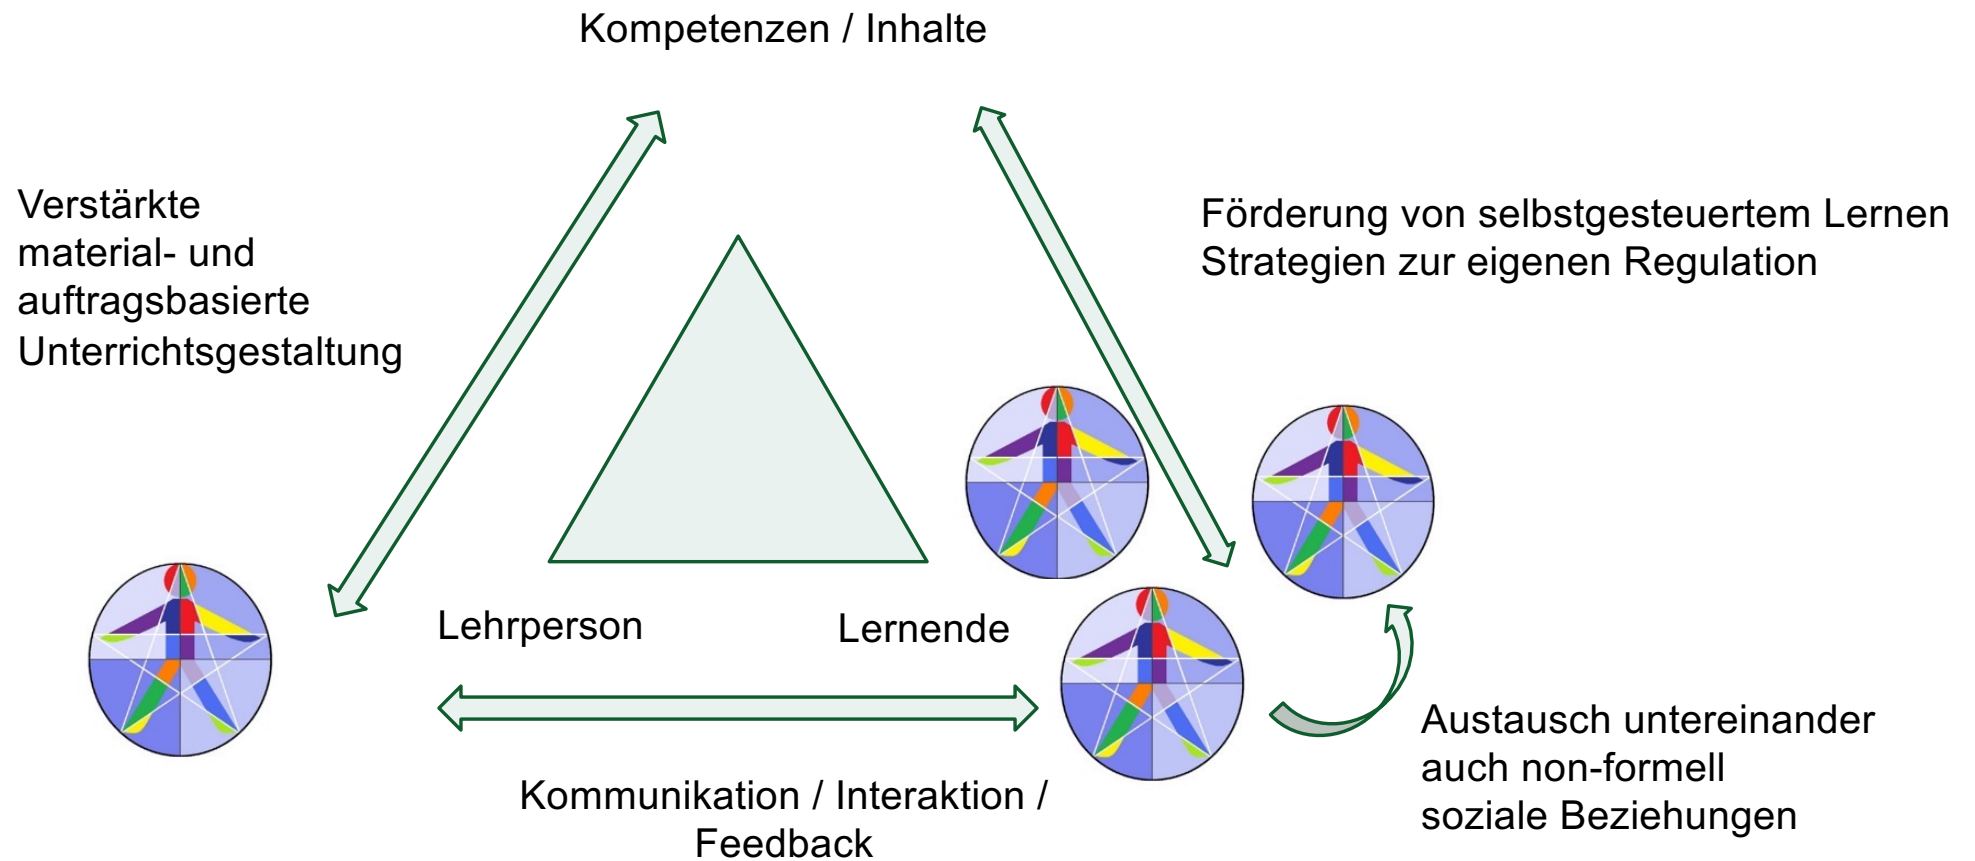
Kompetenzen / Inhalte

Verstärkte material- und auftragsbasierte Unterrichtsgestaltung

Förderung von selbstgesteuertem Lernen
Strategien zur eigenen Regulation

Lehrperson

Lernende

Austausch untereinander
auch non-formell
soziale Beziehungen

Kommunikation / Interaktion / Feedback